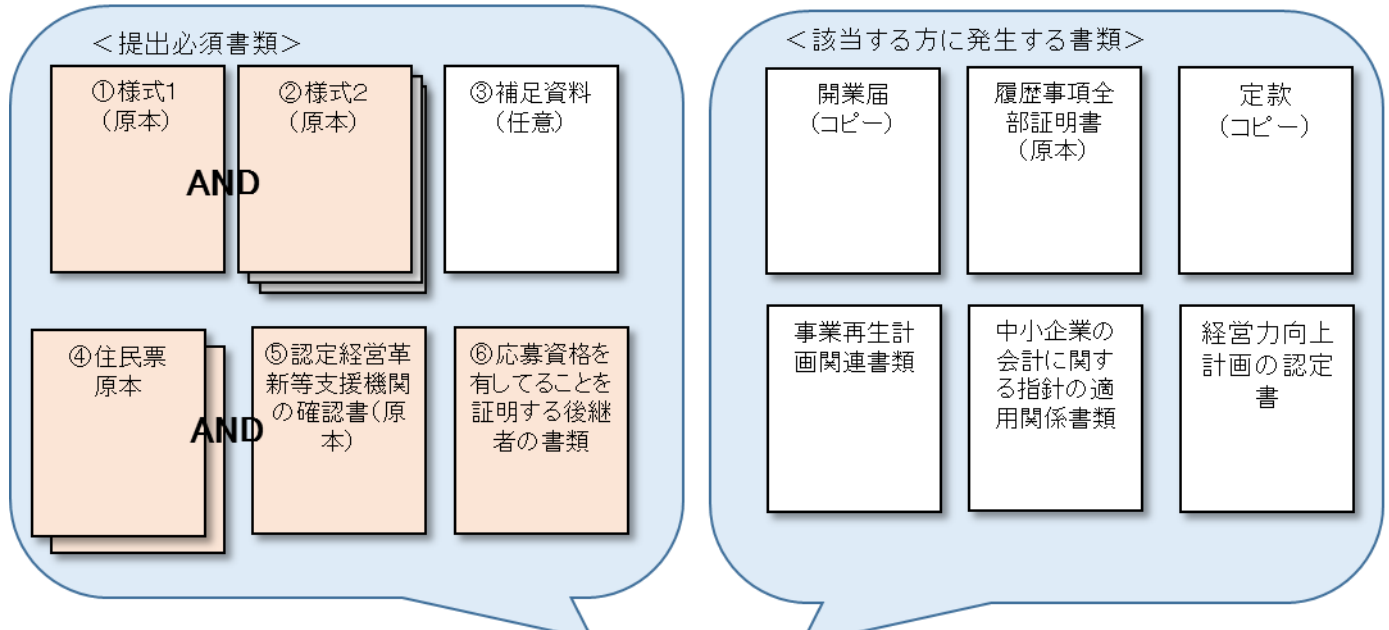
＜提出必須書類＞

①様式1
（原本）

AND

②様式2
（原本）

③補足資料
（任意）

④住民票
原本

AND

⑤認定経営革新等支援機関の確認書（原本）

⑥応募資格を有してることを証明する後継者の書類

＜該当する方に発生する書類＞

開業届
（コピー）

履歴事項全部証明書
（原本）

定款
（コピー）

事業再生計画関連書類

中小企業の会計に関する指針の適用関係書類

経営力向上計画の認定書